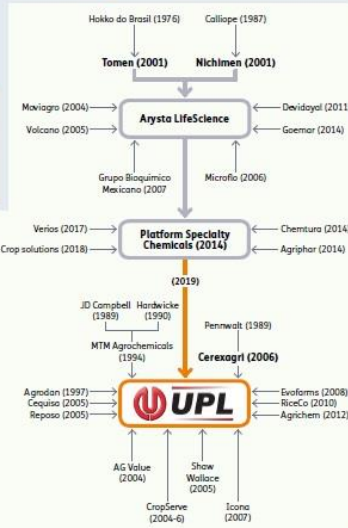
Hokko do Brasil (1976)
Calliope (1987)
Tomen (2001)
Nichimen (2001)
Moviagro (2004)
Volcano (2005)
Arysta LifeScience
Devidayal (2011)
Goemar (2014)
Grupo Bioquimico Mexicano (2007
Microflo (2006)
Verios (2017)
Crop solutions (2018)
Platform Specialty Chemicals (2014)
Chemtura (2014)
Agriphar (2014)
(2019)
JD Campbell (1989)
Hardwicke (1990)
MTM Agrochemicals (1994)
Pennwalt (1989)
Cerexagri (2006)
Agrodan (1997)
Cequiso (2005)
Reposo (2005)
UPL
Evoforms (2008)
RiceCo (2010)
Agrichem (2012)
AG Value (2004)
Shaw Wallace (2005)
CropServe (2004-6)
Icona (2007)